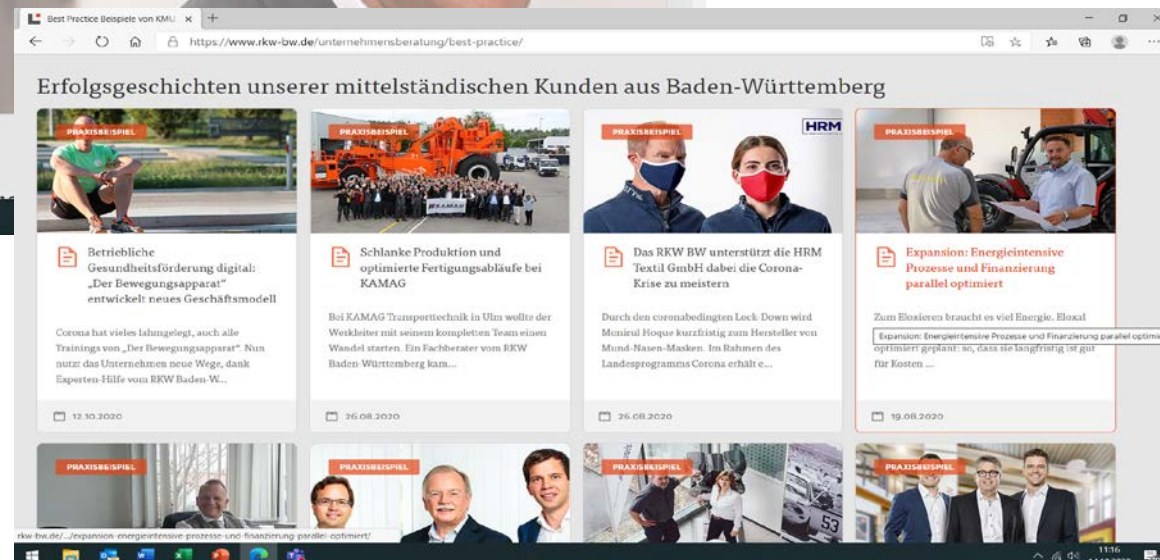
Best Practice Beispiele von KMU ×

https://www.rkw-bw.de/unternehmensberatung/best-practice/

Erfolgsgeschichten unserer mittelständischen Kunden aus Baden-Württemberg

PRAXISBEISPIEL

Betriebliche Gesundheitsförderung digital: „Der Bewegungsapparat" entwickelt neues Geschäftsmodell

Corona hat vieles lahmgelegt, auch alle Trainings von „Der Bewegungsapparat". Nun nutzt das Unternehmen neue Wege, dank Experten-Hilfe vom RKW Baden-W...

12.10.2020

PRAXISBEISPIEL

Schlanke Produktion und optimierte Fertigungsabläufe bei KAMAG

Bei KAMAG Transporttechnik in Ulm wollte der Werkleiter mit seinem kompletten Team einen Wandel starten. Ein Fachberater vom RKW Baden-Württemberg kam...

26.08.2020

PRAXISBEISPIEL

HRM

Das RKW BW unterstützt die HRM Textil GmbH dabei die Corona-Krise zu meistern

Durch den coronabedingten Lock-Down wird Monirul Hoque kurzfristig zum Hersteller von Mund-Nasen-Masken. Im Rahmen des Landesprogramms Corona erhält e...

26.08.2020

PRAXISBEISPIEL

Expansion: Energieintensive Prozesse und Finanzierung parallel optimiert

Zum Eloxieren braucht es viel Energie. Eloxal

Expansion: Energieintensive Prozesse und Finanzierung parallel optimi

optimiert geplant: so, dass sie langfristig ist gut für Kosten ...

19.08.2020

PRAXISBEISPIEL

PRAXISBEISPIEL

PRAXISBEISPIEL

PRAXISBEISPIEL

rkw-bw.de/.../expansion-energieintensive-prozesse-und-finanzierung-parallel-optimiert/

11:16